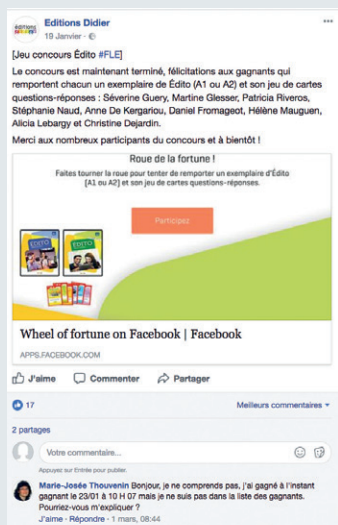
Editions Didier
19 Janvier · 

[Jeu concours Édito #FLE]

Le concours est maintenant terminé, félicitations aux gagnants qui remportent chacun un exemplaire de Édito (A1 ou A2) et son jeu de cartes questions-réponses : Séverine Guery, Martine Glesser, Patricia Riveros, Stéphanie Naud, Anne De Kergariou, Daniel Fromageot, Hélène Mauguen, Alicia Lebargy et Christine Dejardin.

Merci aux nombreux participants du concours et à bientôt !

Roue de la fortune !
Faites tourner la roue pour tenter de remporter un exemplaire d'Édito [A1 ou A2] et son jeu de cartes questions-réponses.

Participez

Wheel of fortune on Facebook | Facebook
APPS.FACEBOOK.COM

J'aime Commenter Partager

17 Meilleurs commentaires

2 partages

Votre commentaire...
Appuyez sur Entrée pour publier.

Marie-Josée Thouvenin Bonjour, je ne comprends pas, j'ai gagné à l'instant gagnant le 23/01 à 10 H 07 mais je ne suis pas dans la liste des gagnants. Pourriez-vous m'expliquer ?
J'aime · Répondre · 1 mars, 08:44